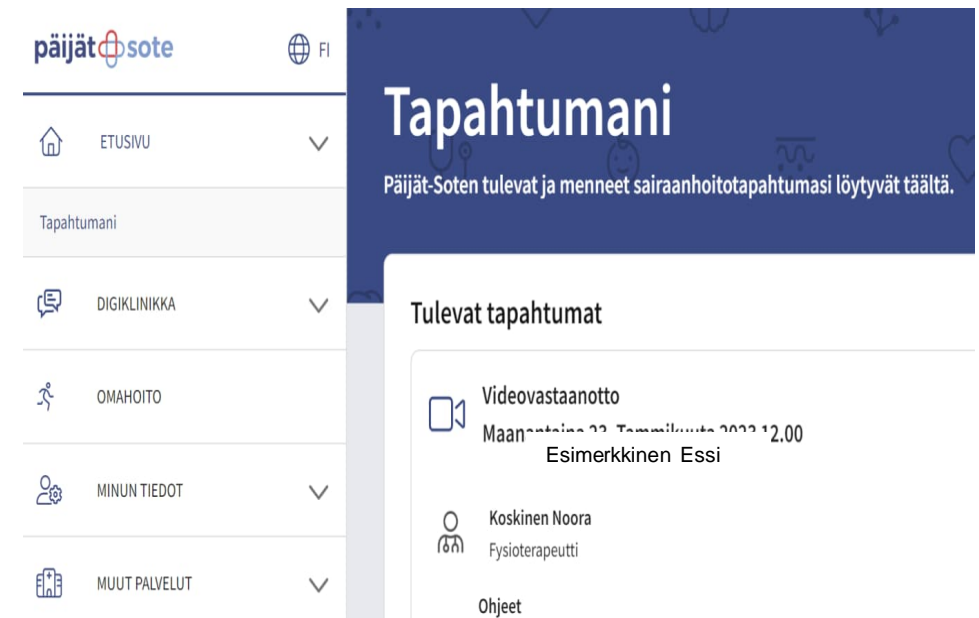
päijät sote

FI

ETUSIVU

Tapahtumani

DIGIKLINIKKA

OMAHOITO

MINUN TIEDOT

MUUT PALVELUT

Tapahtumani

Päijät-Soten tulevat ja menneet sairaanhoitotapahtumasi löytyvät täältä.

Tulevat tapahtumat

Videovastaanotto

Maan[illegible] 12.00

Esimerkkinen Essi

Koskinen Noora

Fysioterapeutti

Ohjeet